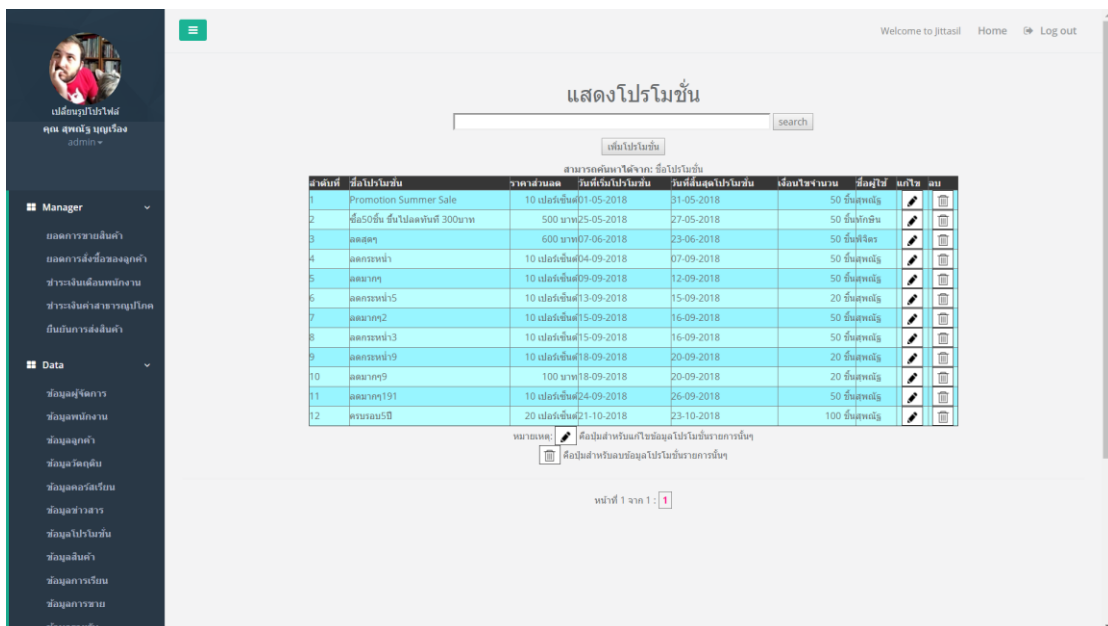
เปลี่ยนรูปโปรไฟล์
คุณ สุพณัฐ บุญเรือง
admin ▾

Manager
ยอดการขายสินค้า
ยอดการสั่งซื้อของลูกค้า
ชำระเงินเดือนพนักงาน
ชำระเงินค่าสาธารณูปโภค
ยืนยันการส่งสินค้า

Data
ข้อมูลผู้จัดการ
ข้อมูลพนักงาน
ข้อมูลลูกค้า
ข้อมูลวัตถุดิบ
ข้อมูลคอร์สเรียน
ข้อมูลข่าวสาร
ข้อมูลโปรโมชั่น
ข้อมูลสินค้า
ข้อมูลการเรียน
ข้อมูลการขาย

Welcome to Jittasil Home Log out

แสดงโปรโมชั่น

search

เพิ่มโปรโมชั่น

สามารถค้นหาได้จาก: ชื่อโปรโมชั่น

| ลำดับที่ | ชื่อโปรโมชั่น | ราคาส่วนลด | วันที่เริ่มโปรโมชั่น | วันที่สิ้นสุดโปรโมชั่น | เงื่อนไขจำนวน | ชื่อผู้ใช้ | แก้ไข | ลบ |
|---|---|---|---|---|---|---|---|---|
| 1 | Promotion Summer Sale | 10 เปอร์เซ็นต์ | 01-05-2018 | 31-05-2018 | 50 ชิ้น | สุพณัฐ | | |
| 2 | ซื้อ50ชิ้น ขึ้นไปลดทันที 300บาท | 500 บาท | 25-05-2018 | 27-05-2018 | 50 ชิ้น | นักพิน | | |
| 3 | ลดสุดๆ | 600 บาท | 07-06-2018 | 23-06-2018 | 50 ชิ้น | พีจิตร | | |
| 4 | ลดกระหน่ำ | 10 เปอร์เซ็นต์ | 04-09-2018 | 07-09-2018 | 50 ชิ้น | สุพณัฐ | | |
| 5 | ลดมากๆ | 10 เปอร์เซ็นต์ | 09-09-2018 | 12-09-2018 | 50 ชิ้น | สุพณัฐ | | |
| 6 | ลดกระหน่ำ5 | 10 เปอร์เซ็นต์ | 13-09-2018 | 15-09-2018 | 20 ชิ้น | สุพณัฐ | | |
| 7 | ลดมากๆ2 | 10 เปอร์เซ็นต์ | 15-09-2018 | 16-09-2018 | 50 ชิ้น | สุพณัฐ | | |
| 8 | ลดกระหน่ำ3 | 10 เปอร์เซ็นต์ | 15-09-2018 | 16-09-2018 | 50 ชิ้น | สุพณัฐ | | |
| 9 | ลดกระหน่ำ9 | 10 เปอร์เซ็นต์ | 18-09-2018 | 20-09-2018 | 20 ชิ้น | สุพณัฐ | | |
| 10 | ลดมากๆ9 | 100 บาท | 18-09-2018 | 20-09-2018 | 20 ชิ้น | สุพณัฐ | | |
| 11 | ลดมากๆ191 | 10 เปอร์เซ็นต์ | 24-09-2018 | 26-09-2018 | 50 ชิ้น | สุพณัฐ | | |
| 12 | ครบรอบ5ปี | 20 เปอร์เซ็นต์ | 21-10-2018 | 23-10-2018 | 100 ชิ้น | สุพณัฐ | | |

หมายเหตุ: คือปุ่มสำหรับแก้ไขข้อมูลโปรโมชั่นรายการนั้นๆ
คือปุ่มสำหรับลบข้อมูลโปรโมชั่นรายการนั้นๆ

หน้าที่ 1 จาก 1 : 1